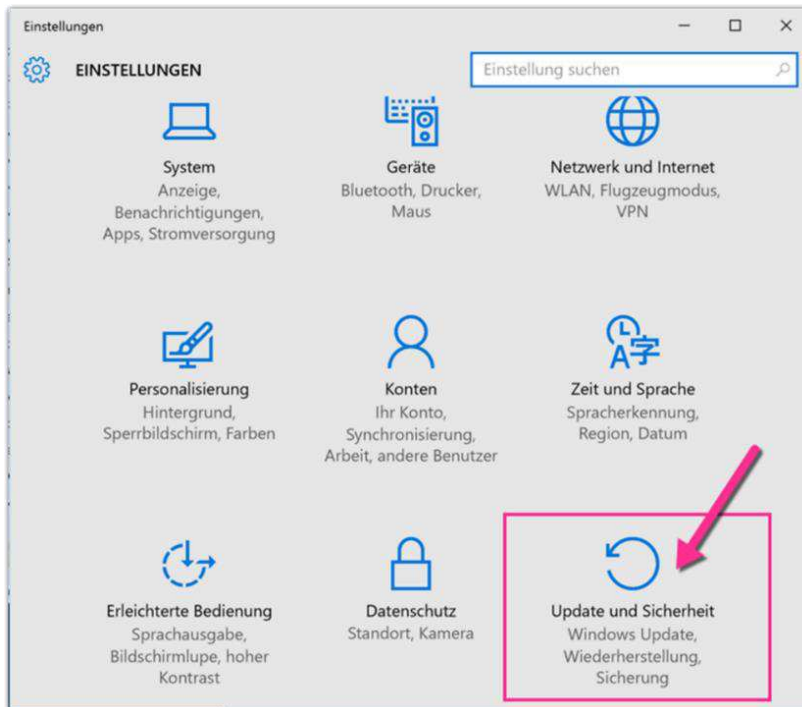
Einstellungen

EINSTELLUNGEN

Einstellung suchen

System
Anzeige, Benachrichtigungen, Apps, Stromversorgung

Geräte
Bluetooth, Drucker, Maus

Netzwerk und Internet
WLAN, Flugzeugmodus, VPN

Personalisierung
Hintergrund, Sperrbildschirm, Farben

Konten
Ihr Konto, Synchronisierung, Arbeit, andere Benutzer

Zeit und Sprache
Spracherkennung, Region, Datum

Erleichterte Bedienung
Sprachausgabe, Bildschirmlupe, hoher Kontrast

Datenschutz
Standort, Kamera

Update und Sicherheit
Windows Update, Wiederherstellung, Sicherung